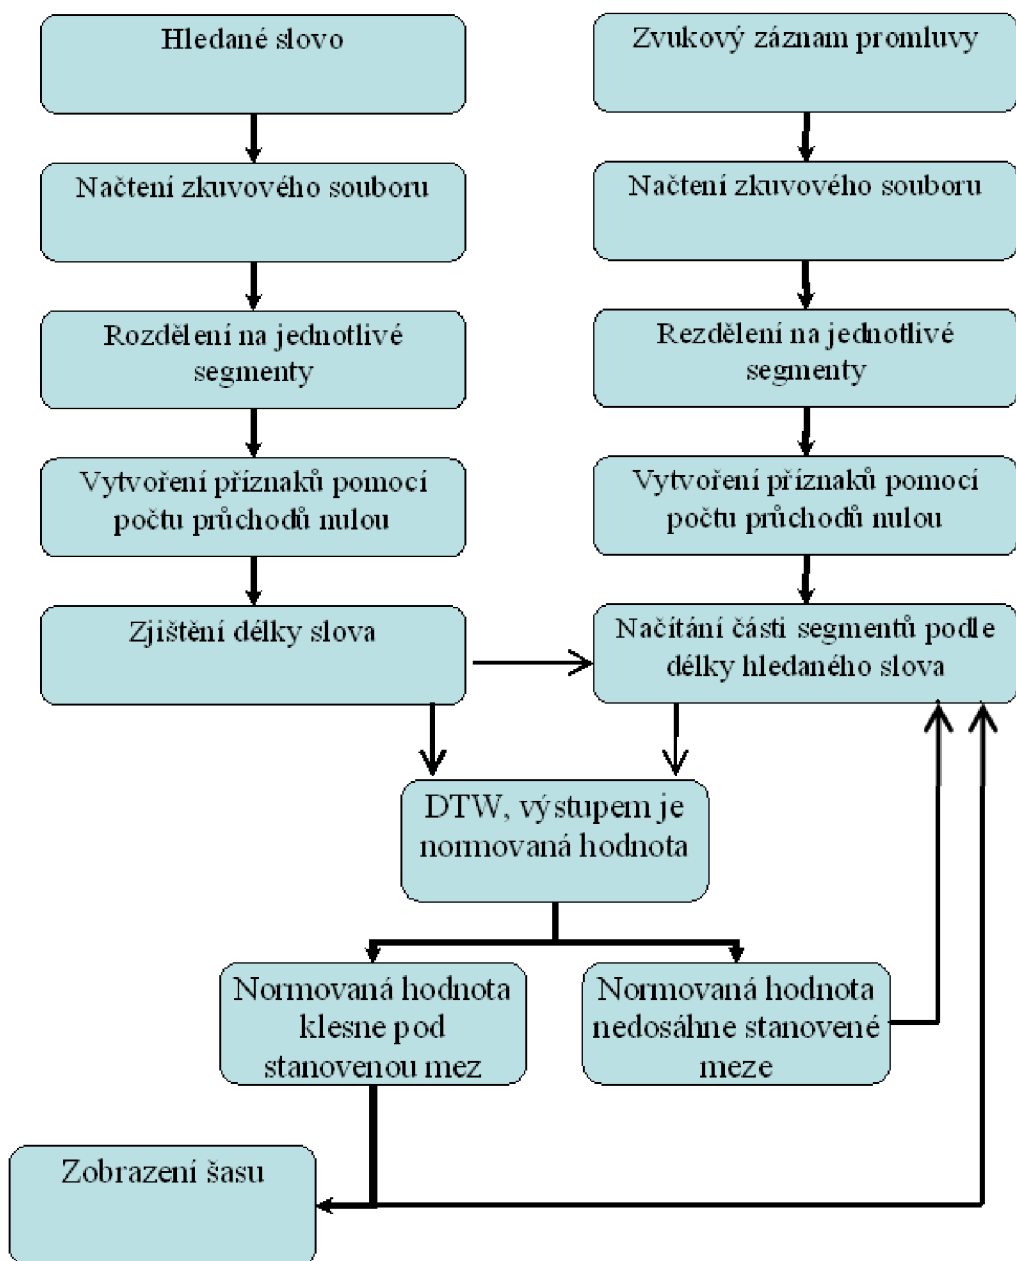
Hledané slovo

Zvukový záznam promluvy

Načtení zkuvového souboru

Načtení zkuvového souboru

Rozdělení na jednotlivé segmenty

Rezdělení na jednotlivé segmenty

Vytvoření příznaků pomocí počtu průchodů nulou

Vytvoření příznaků pomocí počtu průchodů nulou

Zjištění délky slova

Načítání části segmentů podle délky hledaného slova

DTW, výstupem je normovaná hodnota

Normovaná hodnota klesne pod stanovenou mez

Normovaná hodnota nedosáhne stanovené meze

Zobrazení šasu